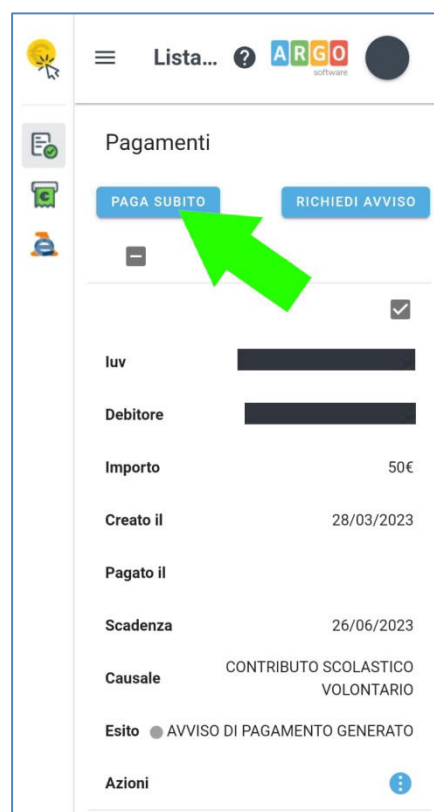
Lista... ARGO software

Pagamenti

PAGA SUBITO

RICHIEDI AVVISO

Iuv

Debitore

Importo 50€

Creato il 28/03/2023

Pagato il

Scadenza 26/06/2023

Causale CONTRIBUTO SCOLASTICO VOLONTARIO

Esito AVVISO DI PAGAMENTO GENERATO

Azioni